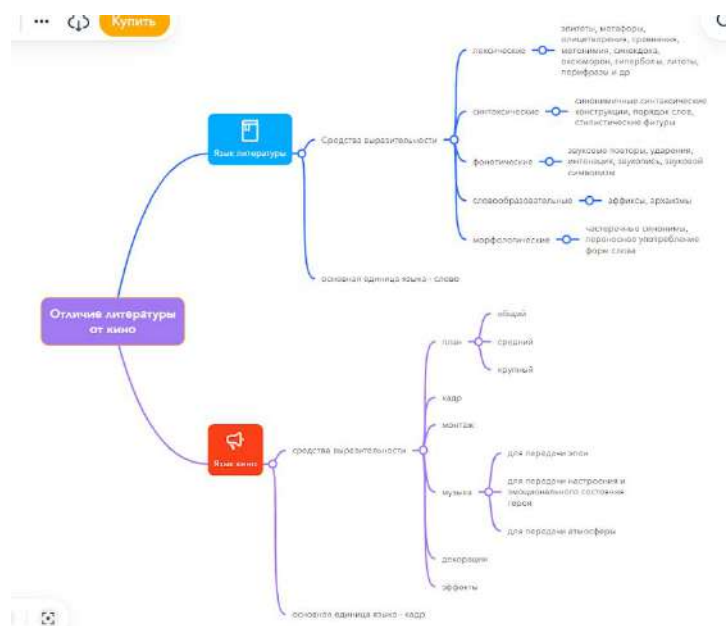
••• Купить

Отличие литературы от кино

Язык литературы

Средства выразительности

лексические

эпитеты, метафоры, олицетворения, сравнения, метонимия, синекдоха, оксюморон, гиперболы, литоты, перифразы и др

синтаксические

синонимичные синтаксические конструкции, порядок слов, стилистические фигуры

фонетические

звуковые повторы, ударения, интонация, звукопись, звуковой символизм

словообразовательные

аффиксы, архаизмы

морфологические

частеречные синонимы, переносное употребление форм слова

основная единица языка - слово

Язык кино

средства выразительности

план

общий

средний

крупный

кадр

монтаж

музыка

для передачи эпох

для передачи настроения и эмоционального состояния героя

для передачи атмосферы

декорации

эффекты

основная единица языка - кадр